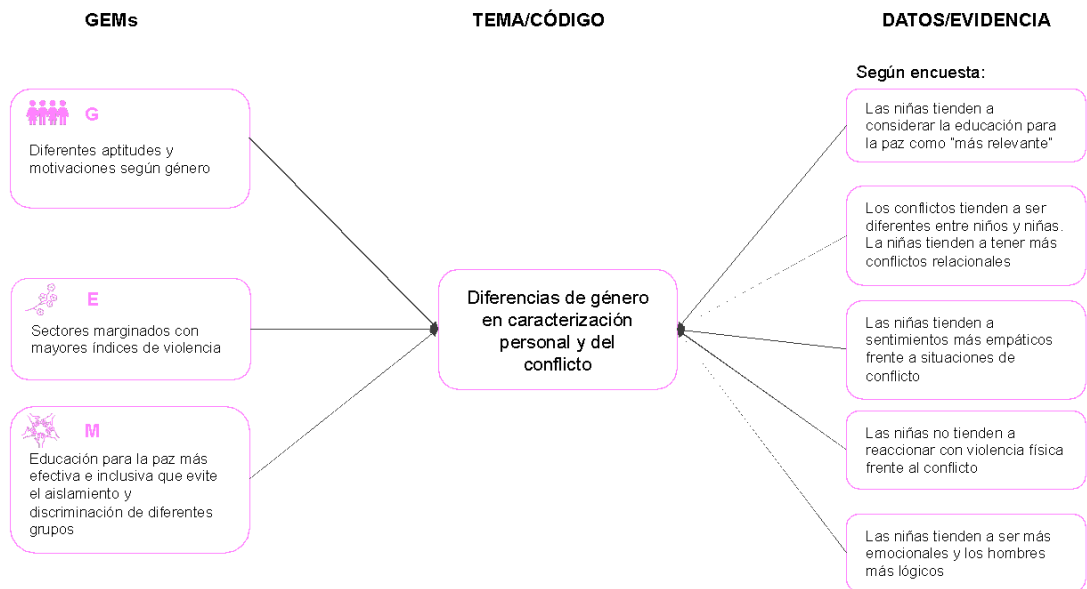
GEMs

TEMA/CÓDIGO

DATOS/EVIDENCIA

G

Diferentes aptitudes y motivaciones según género

E

Sectores marginados con mayores índices de violencia

M

Educación para la paz más efectiva e inclusiva que evite el aislamiento y discriminación de diferentes grupos

Diferencias de género en caracterización personal y del conflicto

Según encuesta:

Las niñas tienden a considerar la educación para la paz como "más relevante"

Los conflictos tienden a ser diferentes entre niños y niñas. La niñas tienden a tener más conflictos relacionales

Las niñas tienden a sentimientos más empáticos frente a situaciones de conflicto

Las niñas no tienden a reaccionar con violencia física frente al conflicto

Las niñas tienden a ser más emocionales y los hombres más lógicos